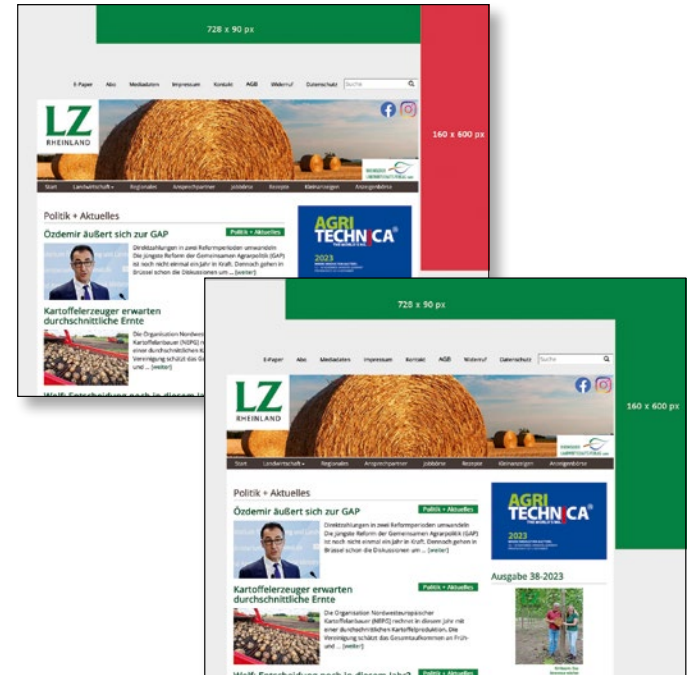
728 x 90 px

160 x 600 px

E-Paper Abo Mediadaten Impressum Kontakt AGB Widerruf Datenschutz Suche

LZ RHEINLAND

Start Landwirtschaft Regionales Ansprechpartner Jobbörse Rezepte Kleinanzeigen Anzeigenbörse

Politik + Aktuelles

Özdemir äußert sich zur GAP

Politik + Aktuelles

Direktzahlungen in zwei Reformperioden umwandeln Die jüngste Reform der Gemeinsamen Agrarpolitik (GAP) ist noch nicht einmal ein Jahr in Kraft. Dennoch gehen in Brüssel schon die Diskussionen um ... [weiter]

Kartoffelerzeuger erwarten durchschnittliche Ernte

Die Organisation Nordwesteuropäischer Kartoffelanbauer (NEPG) rechnet in diesem Jahr mit einer durchschnittlichen Kartoffelproduktion. Die Vereinigung schätzt das Gesamtaufkommen an Früh- und ... [weiter]

Wolf: Entscheidung noch in diesem Jahr?

AGRITECHNICA 2023

Ausgabe 38-2023

728 x 90 px

160 x 600 px

E-Paper Abo Mediadaten Impressum Kontakt AGB Widerruf Datenschutz Suche

LZ RHEINLAND

Start Landwirtschaft Regionales Ansprechpartner Jobbörse Rezepte Kleinanzeigen Anzeigenbörse

Politik + Aktuelles

Özdemir äußert sich zur GAP

Politik + Aktuelles

Direktzahlungen in zwei Reformperioden umwandeln Die jüngste Reform der Gemeinsamen Agrarpolitik (GAP) ist noch nicht einmal ein Jahr in Kraft. Dennoch gehen in Brüssel schon die Diskussionen um ... [weiter]

Kartoffelerzeuger erwarten durchschnittliche Ernte

Politik + Aktuelles

Die Organisation Nordwesteuropäischer Kartoffelanbauer (NEPG) rechnet in diesem Jahr mit einer durchschnittlichen Kartoffelproduktion. Die Vereinigung schätzt das Gesamtaufkommen an Früh- und ... [weiter]

Wolf: Entscheidung noch in diesem Jahr?

Politik + Aktuelles

AGRITECHNICA 2023

Ausgabe 38-2023